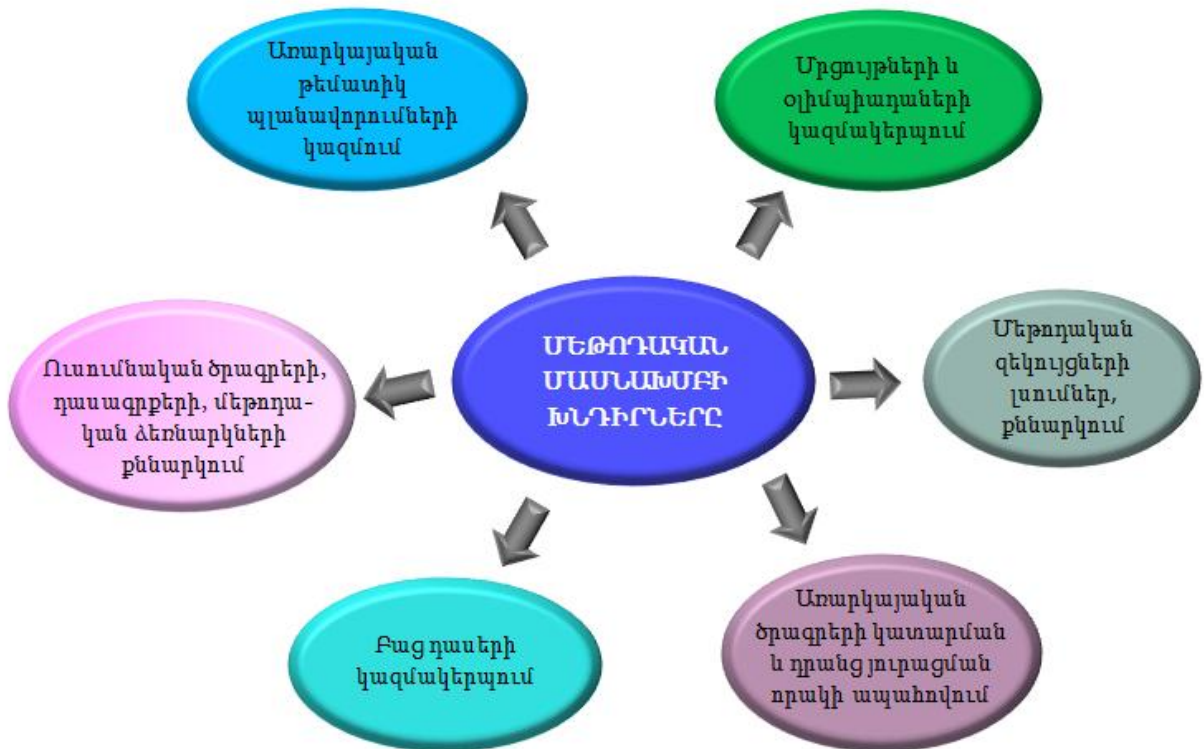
ՄԵԹՈԴԱԿԱՆ ՄԱՍՆԱԽՄԲԻ ԽՆԴԻՐՆԵՐԸ

Առարկայական թեմատիկ պլանավորումների կազմում

Մրցույթների և օլիմպիադաների կազմակերպում

Ուսումնական ծրագրերի, դասագրքերի, մեթոդական ձեռնարկների քննարկում

Մեթոդական զեկույցների լսումներ, քննարկում

Բաց դասերի կազմակերպում

Առարկայական ծրագրերի կատարման և դրանց յուրացման որակի ապահովում